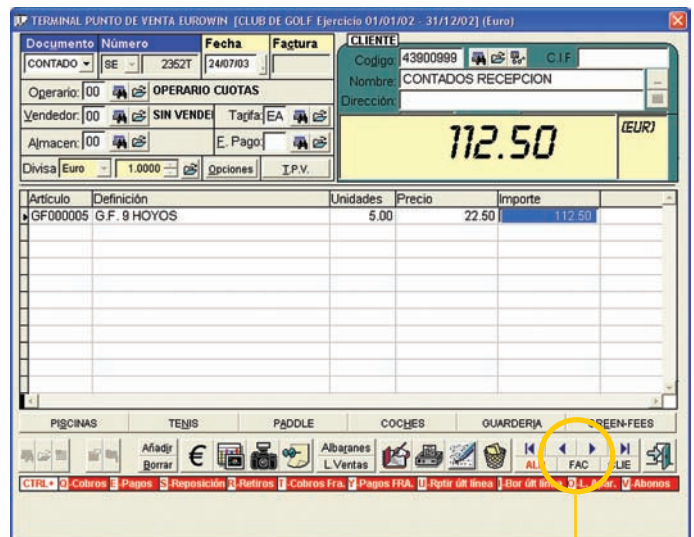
TERMINAL PUNTO DE VENTA EUROWIN [CLUB DE GOLF Ejercicio 01/01/02 - 31/12/02] (Euro)

Documento Número Fecha Factura
CONTADO SE 2352T 24/07/03

CLIENTE
Codigo 43900999 C.I.F.
Nombre CONTADOS RECEPCION
Dirección

Operario: 00 OPERARIO CUOTAS
Vendedor: 00 SIN VENDE Tarifa EA
Almacen: 00 F. Pago
Divisa Euro 1.0000 Opciones T.P.V.

112.50 (EUR)

| Artículo | Definición | Unidades | Precio | Importe |
|---|---|---|---|---|
| GF000005 | G.F. 9 HOYOS | 5.00 | 22.50 | 112.50 |

PISCINAS TENIS PADDLE COCHES GUARDERIA GREEN-FEES

Añadir Borrar € Albaranes L.Ventas AL FAC LIE

CTRL+ O-Cobros E-Pagos S-Reposición R-Retiros T-Cobros Fra. Y-Pagos FRA. U-Rptir últ línea I-Bor últ lí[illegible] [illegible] V-Abonos